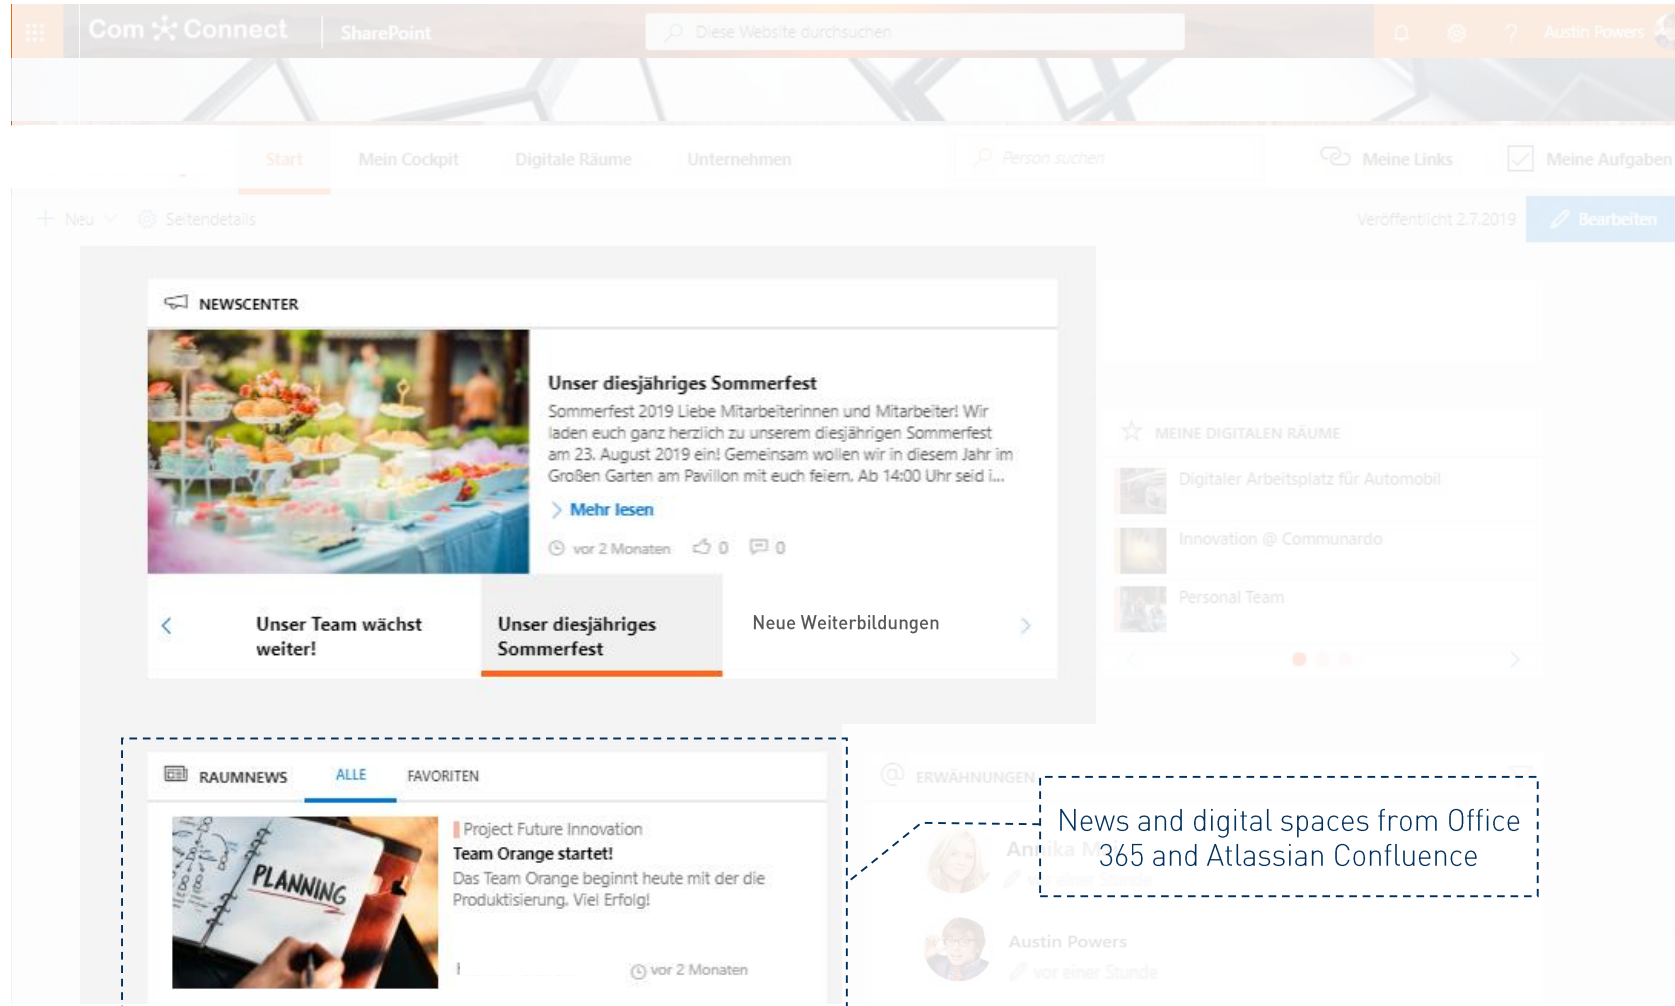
Com Connect | SharePoint | Diese Website durchsuchen | Austin Powers

Start | Mein Cockpit | Digitale Räume | Unternehmen | Person suchen | Meine Links | Meine Aufgaben

+ Neu | Seitendetails | Veröffentlicht 2.7.2019 | Bearbeiten

NEWSCENTER

Unser diesjähriges Sommerfest

Sommerfest 2019 Liebe Mitarbeiterinnen und Mitarbeiter! Wir laden euch ganz herzlich zu unserem diesjährigen Sommerfest am 23. August 2019 ein! Gemeinsam wollen wir in diesem Jahr im Großen Garten am Pavillon mit euch feiern. Ab 14:00 Uhr seid i...

Mehr lesen

vor 2 Monaten 0 0

Unser Team wächst weiter!

Unser diesjähriges Sommerfest

Neue Weiterbildungen

MEINE DIGITALEN RÄUME

Digitaler Arbeitsplatz für Automobil

Innovation @ Communardo

Personal Team

RAUMNEWS | ALLE | FAVORITEN

PLANNING

Project Future Innovation

Team Orange startet!

Das Team Orange beginnt heute mit der die Produktisierung. Viel Erfolg!

vor 2 Monaten

ERWÄHNUNGEN

An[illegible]ka M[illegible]

vor einer Stunde

Austin Powers

vor einer Stunde

News and digital spaces from Office 365 and Atlassian Confluence